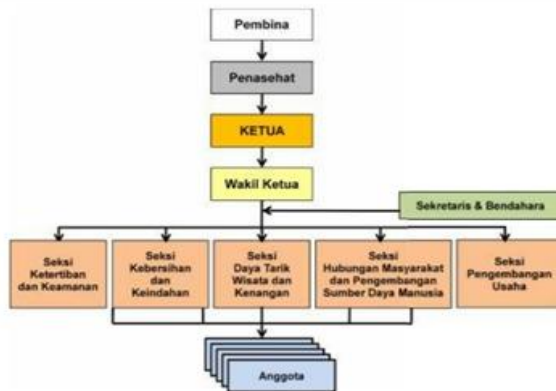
Pembina

Penasehat

KETUA

Wakil Ketua

Sekretaris & Bendahara

Seksi Ketertiban dan Keamanan

Seksi Kebersihan dan Keindahan

Seksi Daya Tarik Wisata dan Kenangan

Seksi Hubungan Masyarakat dan Pengembangan Sumber Daya Manusia

Seksi Pengembangan Usaha

Anggota